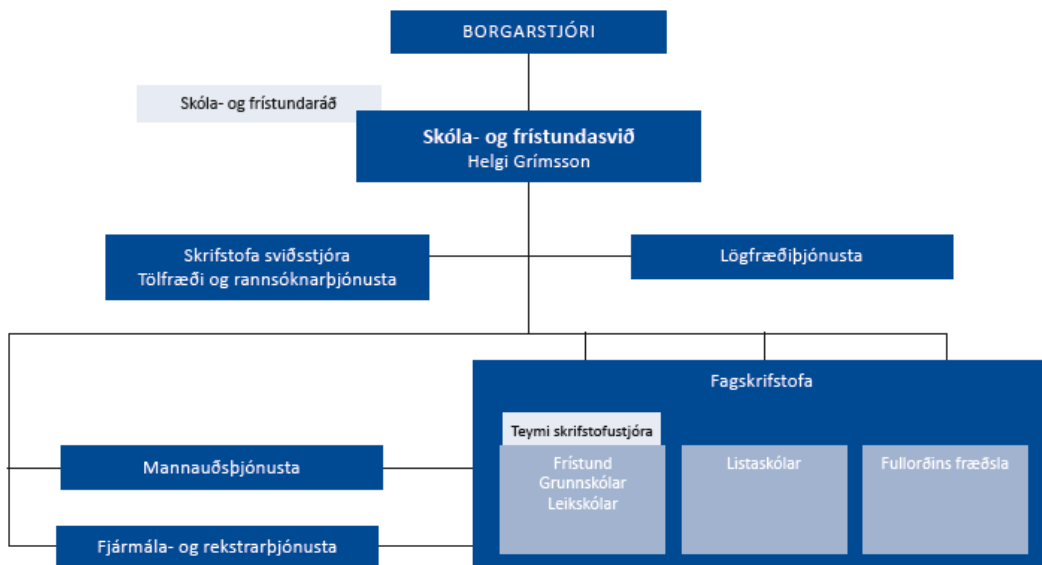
BORGARSTJÓRI

Skóla- og frístundaráð

Skóla- og frístundasvið
Helgi Grímsson

Skrifstofa sviðsstjóra
Tölfræði og rannsóknarþjónusta

Lögfræðiþjónusta

Fagskrifstofa

Teymi skrifstofustjóra

Mannauðsþjónusta

Frístund
Grunnskólar
Leikskólar

Listaskólar

Fullorðins fræðsla

Fjármála- og rekstrarþjónusta